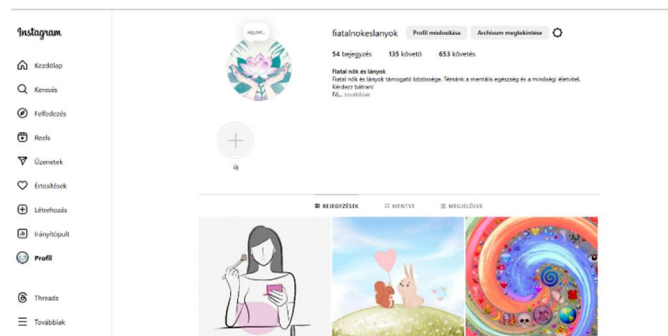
Instagram

Kezdőlap

Keresés

Felfedezés

Reels

Üzenetek

Értesítések

Létrehozás

Irányítópult

Profil

Threads

Továbbiak

Jegyzet...

fiatalnokeslanyok

Profil módosítása

Archívum megtekintése

54 bejegyzés

135 követő

653 követés

Fiatal nők és lányok

Fiatal nők és lányok támogató közössége. Témáink a mentális egészség és a minőségi életvitel. Kérdezz bátran!

Fő... továbbiak

Új

BEJEGYZÉSEK

MENTVE

MEGJELÖLVE